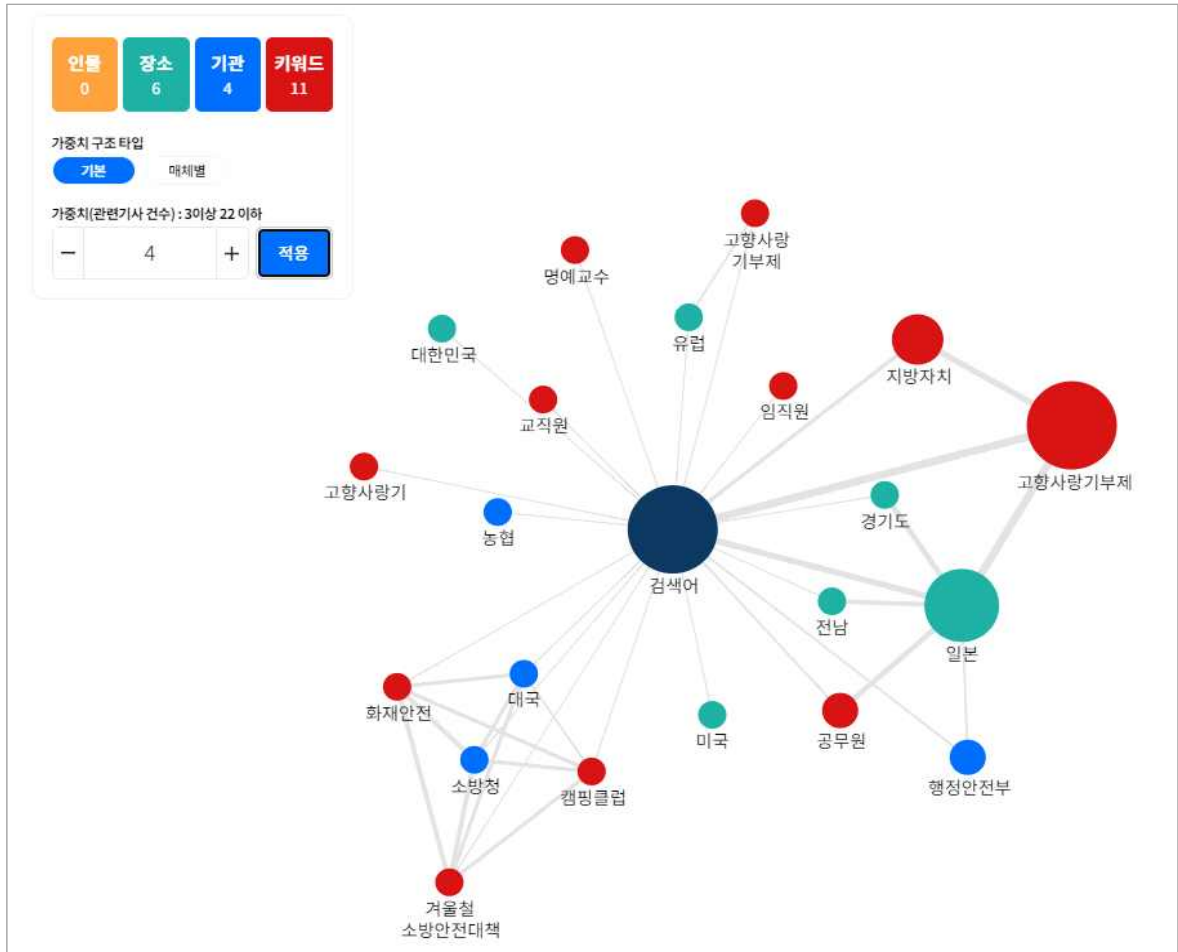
인물
0

장소
6

기관
4

키워드
11

가중치 구조 타입

기본

매체별

가중치(관련기사 건수) : 3이상 22 이하

−

4

+

적용

고향사랑
기부제

명예교수

유럽

대한민국

지방자치

임직원

교직원

고향사랑기부제

고향사랑기

경기도

농협

검색어

전남

일본

대국

화재안전

미국

공무원

소방청

행정안전부

캠핑클럽

겨울철
소방안전대책